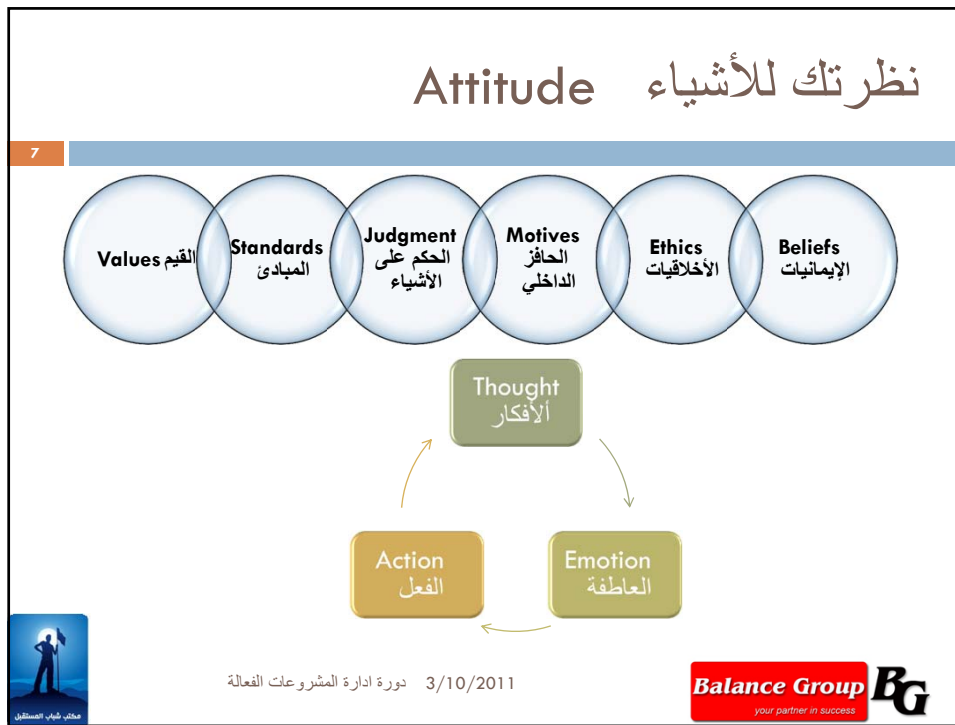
نظرتك للأشياء Attitude

7

Values القيم

Standards المبادئ

Judgment الحكم على الأشياء

Motives الحافز الداخلي

Ethics الأخلاقيات

Beliefs الإيمانيات

Thought الأفكار

Emotion العاطفة

Action الفعل

مكتب شباب المستقبل

دورة ادارة المشروعات الفعالة 3/10/2011

Balance Group your partner in success BG